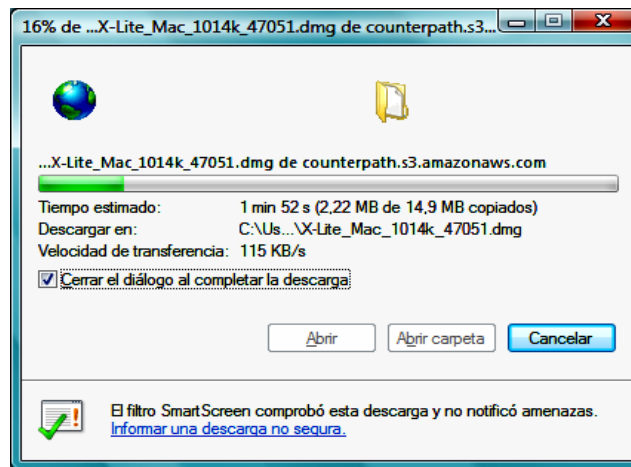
16% de ...X-Lite_Mac_1014k_47051.dmg de counterpath.s3...

...X-Lite_Mac_1014k_47051.dmg de counterpath.s3.amazonaws.com

| | |
|---|---|
| Tiempo estimado: | 1 min 52 s (2,22 MB de 14,9 MB copiados) |
| Descargar en: | C:\Us...\X-Lite_Mac_1014k_47051.dmg |
| Velocidad de transferencia: | 115 KB/s |

Cerrar el diálogo al completar la descarga

Abrir | Abrir carpeta | Cancelar

El filtro SmartScreen comprobó esta descarga y no notificó amenazas.
Informar una descarga no segura.